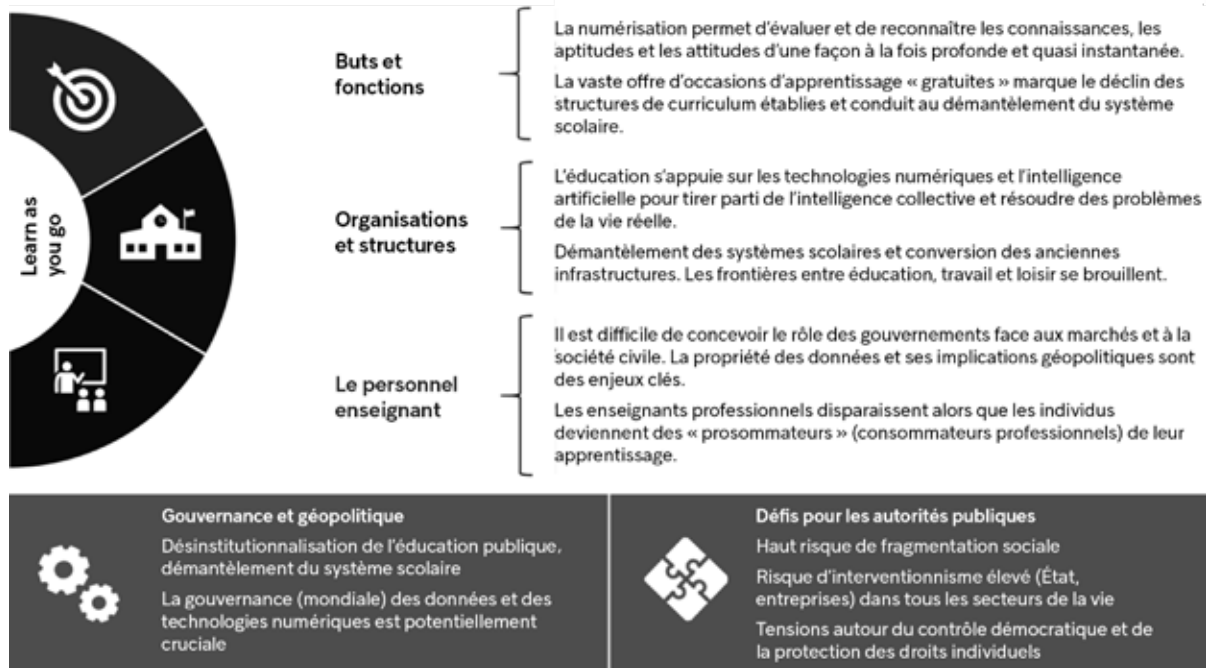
Learn as you go

Buts et fonctions

La numérisation permet d'évaluer et de reconnaître les connaissances, les aptitudes et les attitudes d'une façon à la fois profonde et quasi instantanée.

La vaste offre d'occasions d'apprentissage « gratuites » marque le déclin des structures de curriculum établies et conduit au démantèlement du système scolaire.

Organisations et structures

L'éducation s'appuie sur les technologies numériques et l'intelligence artificielle pour tirer parti de l'intelligence collective et résoudre des problèmes de la vie réelle.

Démantèlement des systèmes scolaires et conversion des anciennes infrastructures. Les frontières entre éducation, travail et loisir se brouillent.

Le personnel enseignant

Il est difficile de concevoir le rôle des gouvernements face aux marchés et à la société civile. La propriété des données et ses implications géopolitiques sont des enjeux clés.

Les enseignants professionnels disparaissent alors que les individus deviennent des « prosommateurs » (consommateurs professionnels) de leur apprentissage.

Gouvernance et géopolitique

Désinstitutionnalisation de l'éducation publique, démantèlement du système scolaire

La gouvernance (mondiale) des données et des technologies numériques est potentiellement cruciale

Défis pour les autorités publiques

Haut risque de fragmentation sociale

Risque d'interventionnisme élevé (État, entreprises) dans tous les secteurs de la vie

Tensions autour du contrôle démocratique et de la protection des droits individuels